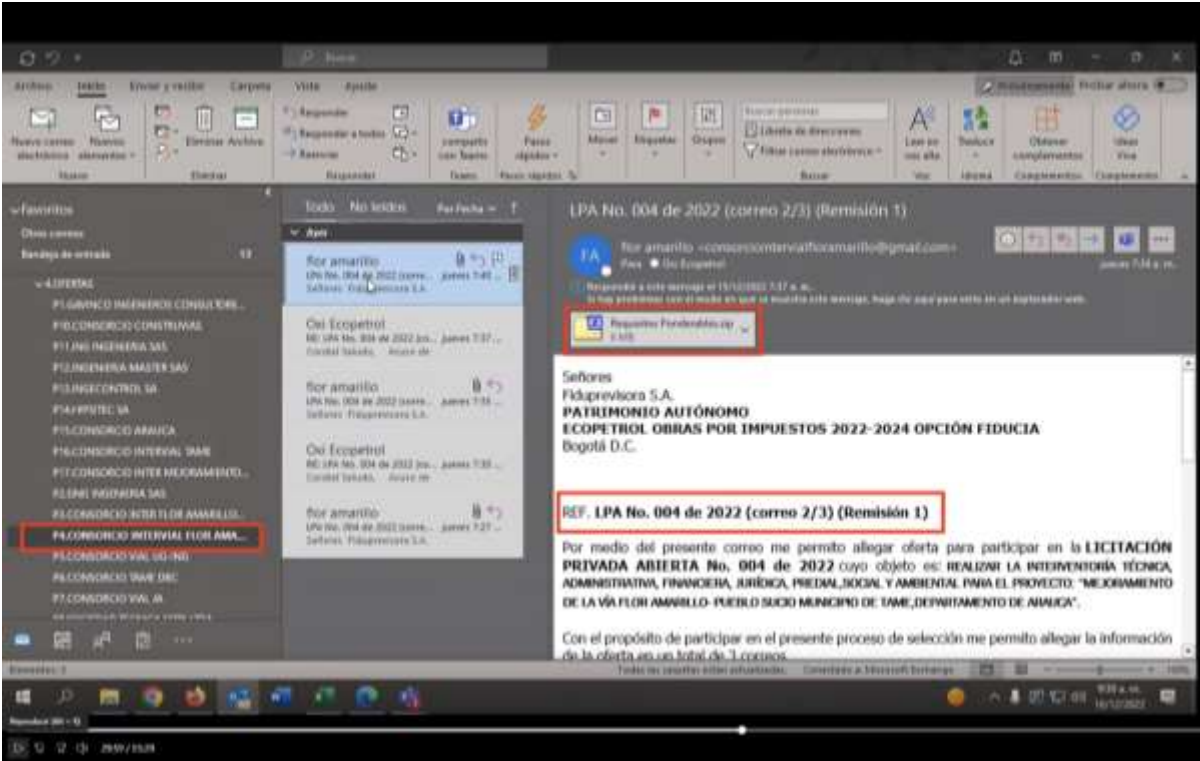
Buscar

Archivo Inicio Enviar y recibir Carpeta Vista Ayuda

Nuevo correo electrónico Nuevos elementos Eliminar Archivo Responder Responder a todos Reenviar Compartir con Teams Pasos rápidos Mover Etiquetas Grupos Buscar personas Libreta de direcciones Filtrar correo electrónico Leer en voz alta Traducir Obtener complementos Viva

Nuevo Eliminar Responder Teams Pasos rápidos Buscar Voz Idioma Complementos Complemento

Favoritos
Otros correos
Bandeja de entrada 13
4.OFERTAS
P1.GAVINCO INGENIEROS CONSULTORE...
P10.CONSORCIO CONSTRUVIAS
P11.JNG INGENIERIA SAS
P12.INGENIERIA MASTER SAS
P13.INGECONTROL SA
P14.HPSTEC SA
P15.CONSORCIO ARAUCA
P16.CONSORCIO INTERVIAL TAME
P17.CONSORCIO INTER MEJORAMIENTO...
P2.SMC INGENIERIA SAS
P3.CONSORCIO INTER FLOR AMARILLO...
P4.CONSORCIO INTERVIAL FLOR AMA...
P5.CONSORCIO VIAL OG-ING
P6.CONSORCIO TAME DBC
P7.CONSORCIO VIAL JA

Todo No leídos Por Fecha

Ayer

flor amarillo
LPA No. 004 de 2022 (corre... jueves 7:40 ...
Señores Fiduprevisora S.A.

Ooi Ecopetrol
RE: LPA No. 004 de 2022 (co... jueves 7:37 ...
Cordial Saludo. Acuse de

flor amarillo
LPA No. 004 de 2022 (corre... jueves 7:35
Señores Fiduprevisora S.A.

Ooi Ecopetrol
RE: LPA No. 004 de 2022 (co... jueves 7:33
Cordial Saludo. Acuse de

flor amarillo
LPA No. 004 de 2022 (corre... jueves 7:27
Señores Fiduprevisora S.A.

LPA No. 004 de 2022 (correo 2/3) (Remisión 1)

FA flor amarillo <consorciointervialfloramarillo@gmail.com>
Para Ooi Ecopetrol
jueves 7:34 a. m.

Respondió a este mensaje el 15/12/2022 7:37 a. m.
Si hay problemas con el modo en que se muestra este mensaje, haga clic aquí para verlo en un explorador web.

Requisitos Ponderables.zip
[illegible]

Señores
Fiduprevisora S.A.
PATRIMONIO AUTÓNOMO
ECOPETROL OBRAS POR IMPUESTOS 2022-2024 OPCIÓN FIDUCIA
Bogotá D.C.

REF. LPA No. 004 de 2022 (correo 2/3) (Remisión 1)

Por medio del presente correo me permito allegar oferta para participar en la LICITACIÓN PRIVADA ABIERTA No. 004 de 2022 cuyo objeto es: REALIZAR LA INTERVENTORÍA TÉCNICA, ADMINISTRATIVA, FINANCIERA, JURÍDICA, PREDIAL,SOCIAL Y AMBIENTAL PARA EL PROYECTO: "MEJORAMIENTO DE LA VÍA FLOR AMARILLO- PUEBLO SUCIO MUNICIPIO DE TAME,DEPARTAMENTO DE ARAUCA".

Con el propósito de participar en el presente proceso de selección me permito allegar la información de la oferta en un total de 3 correos

Elementos: 3 Todas las carpetas están actualizadas. Conectado a Microsoft Exchange 100%

9:39 a. m. 16/12/2022

29:59 / 33:28